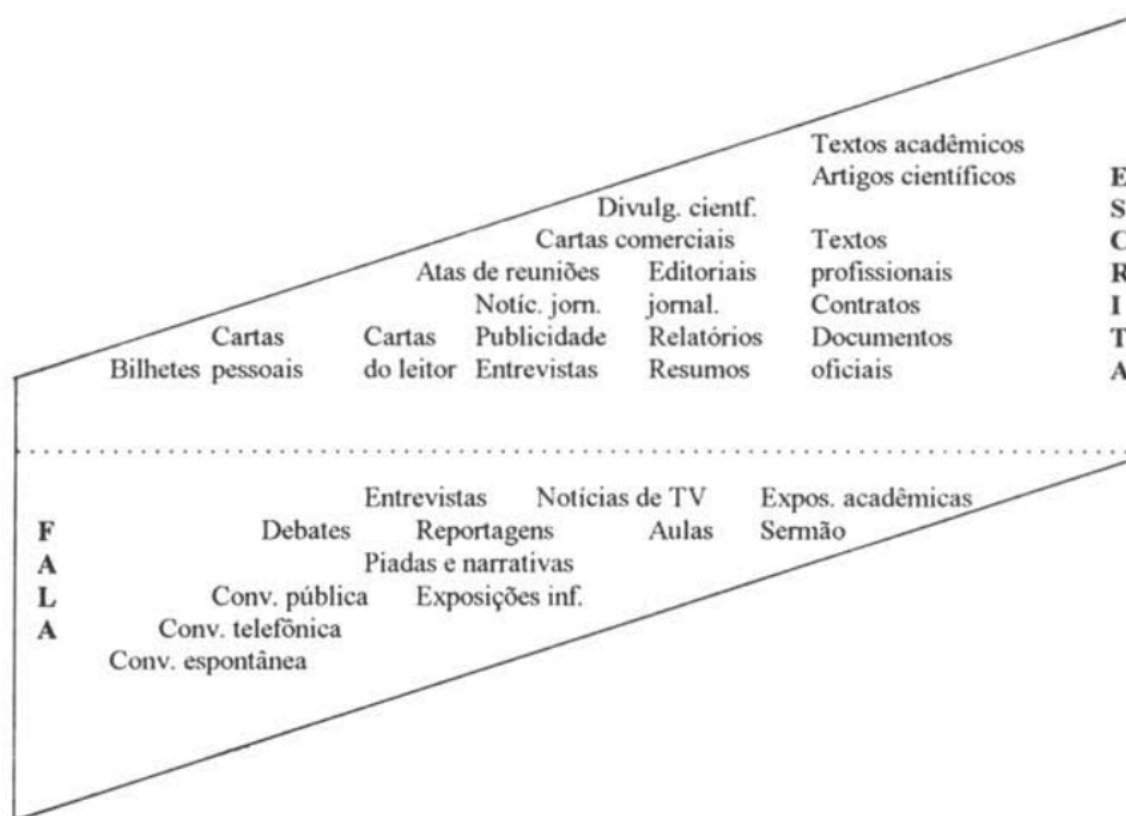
Textos acadêmicos
Artigos científicos

E
S
C
R
I
T
A

Divulg. cientf.
Cartas comerciais
Textos profissionais
Atas de reuniões
Editoriais jornal.
Notíc. jorn.
Contratos
Cartas pessoais
Cartas do leitor
Publicidade
Relatórios
Documentos oficiais
Bilhetes
Entrevistas
Resumos

Entrevistas
Notícias de TV
Expos. acadêmicas

F
A
L
A

Debates
Reportagens
Aulas
Sermão
Piadas e narrativas
Conv. pública
Exposições inf.
Conv. telefônica
Conv. espontânea